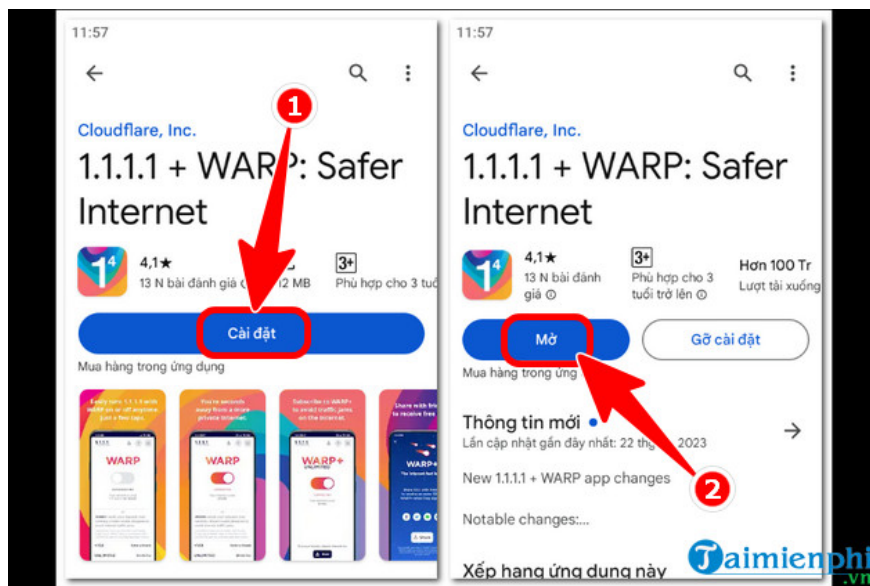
11:57

Cloudflare, Inc.

1.1.1.1 + WAR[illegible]P: Safer Internet

4,1★
13 N bài đánh giá

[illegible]2 MB

3+
Phù hợp cho 3 tuổ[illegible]

Cài đặt

Mua hàng trong ứng dụng

WARP

WARP

WARP+

1

11:57

Cloudflare, Inc.

1.1.1.1 + WARP: Safer Internet

4,1★
13 N bài đánh giá

3+
Phù hợp cho 3 tuổi trở lên

Hơn 100 Tr
Lượt tải xuống

Mở

Gỡ cài đặt

Mua hàng trong ứng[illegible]

Thông tin mới •
Lần cập nhật gần đây nhất: 22 th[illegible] 2023

New 1.1.1.1 + WARP app changes

Notable changes:...

Xếp hạng ứng dụng này

2

Taimienphi.vn